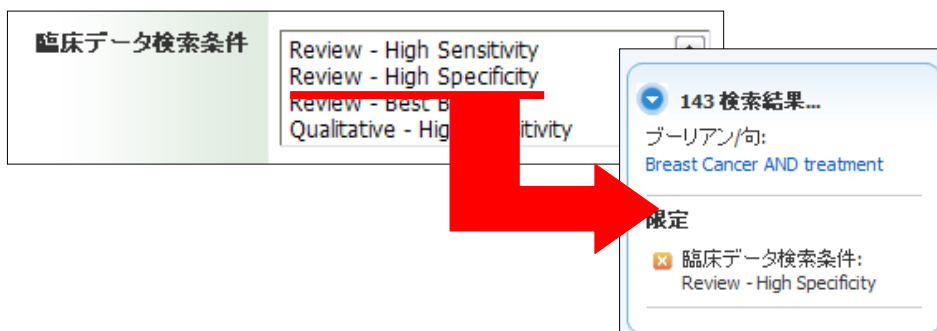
臨床データ検索条件

Review - High Sensitivity
Review - High Specificity
Review - Best B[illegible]
Qualitative - Hig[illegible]itivity

143 検索結果...
ブーリアン/句:
Breast Cancer AND treatment

限定
臨床データ検索条件:
Review - High Specificity